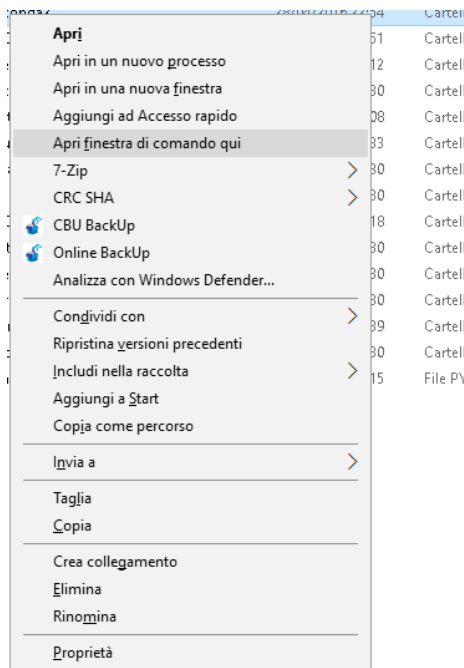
Apri
Apri in un nuovo processo
Apri in una nuova finestra
Aggiungi ad Accesso rapido
Apri finestra di comando qui
7-Zip
CRC SHA
CBU BackUp
Online BackUp
Analizza con Windows Defender...
Condividi con
Ripristina versioni precedenti
Includi nella raccolta
Aggiungi a Start
Copia come percorso
Invia a
Taglia
Copia
Crea collegamento
Elimina
Rinomina
Proprietà

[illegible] 28/07/2016 22:54 Cartel
51 Cartell
12 Cartell
30 Cartell
08 Cartell
33 Cartell
30 Cartell
30 Cartell
18 Cartell
30 Cartell
30 Cartell
30 Cartell
39 Cartell
30 Cartell
15 File PY